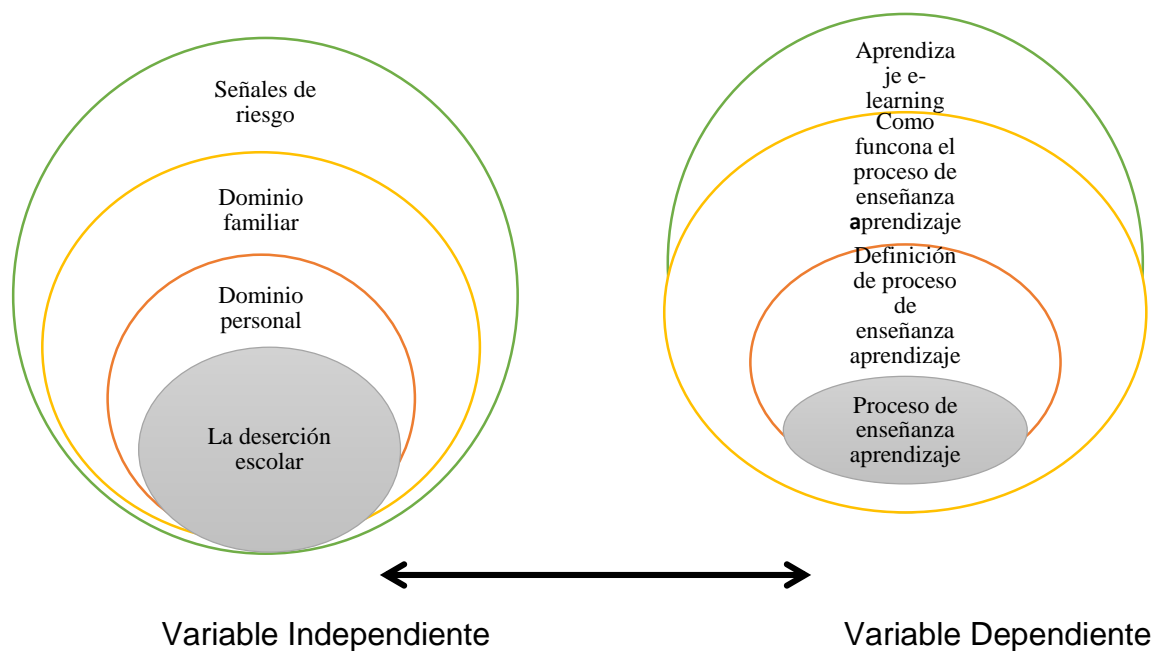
Señales de riesgo

Dominio familiar

Dominio personal

La deserción escolar

Aprendizaje e-learning

Como funcona el proceso de enseñanza aprendizaje

Definición de proceso de enseñanza aprendizaje

Proceso de enseñanza aprendizaje

Variable Independiente

Variable Dependiente